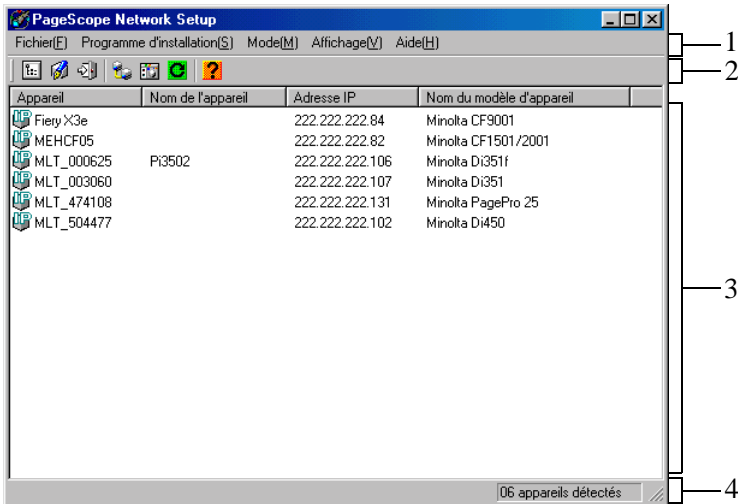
PageScope Network Setup

Fichier(F) Programme d'installation(S) Mode(M) Affichage(V) Aide(H)

| Appareil | Nom de l'appareil | Adresse IP | Nom du modèle d'appareil |
|---|---|---|---|
| Fiery X3e | | 222.222.222.84 | Minolta CF9001 |
| MEHCF05 | | 222.222.222.82 | Minolta CF1501/2001 |
| MLT_000625 | Pi3502 | 222.222.222.106 | Minolta Di351f |
| MLT_003060 | | 222.222.222.107 | Minolta Di351 |
| MLT_474108 | | 222.222.222.131 | Minolta PagePro 25 |
| MLT_504477 | | 222.222.222.102 | Minolta Di450 |

06 appareils détectés

1
2
3
4